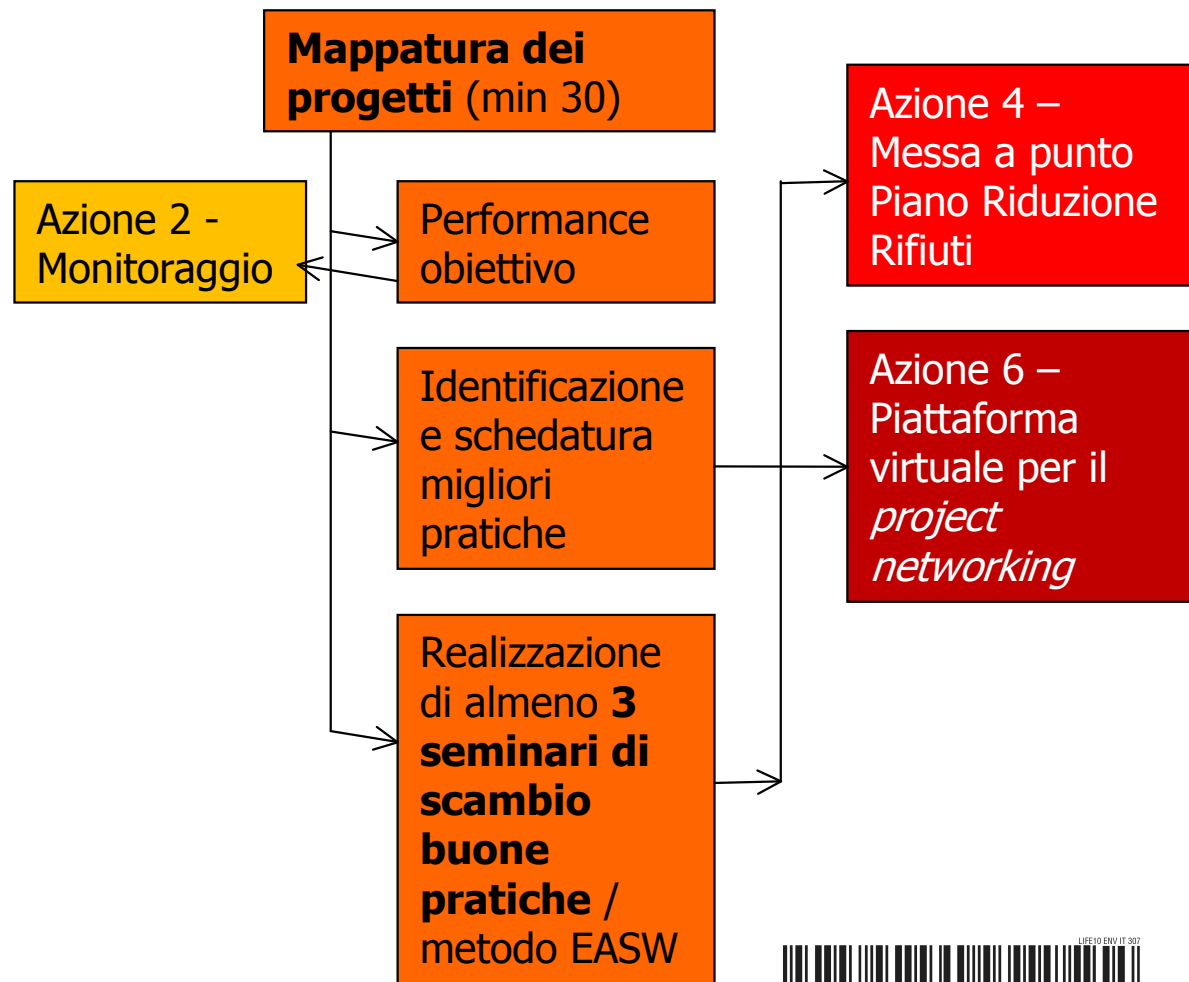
**Mappatura dei progetti** (min 30)

Azione 2 - Monitoraggio

Performance obiettivo

Identificazione e schedatura migliori pratiche

Realizzazione di almeno **3 seminari di scambio buone pratiche** / metodo EASW

Azione 4 – Messa a punto Piano Riduzione Rifiuti

Azione 6 – Piattaforma virtuale per il *project networking*

LIFE10 ENV IT 307